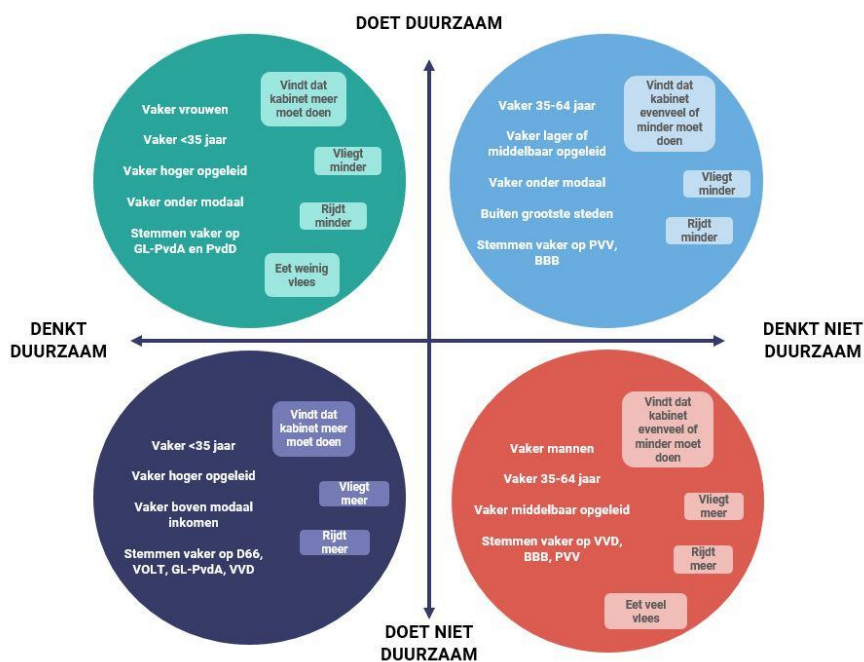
DOET DUURZAAM

Vaker vrouwen

Vaker <35 jaar

Vaker hoger opgeleid

Vaker onder modaal

Stemmen vaker op GL-PvdA en PvdD

Vindt dat kabinet meer moet doen

Vliegt minder

Rijdt minder

Eet weinig vlees

Vaker 35-64 jaar

Vaker lager of middelbaar opgeleid

Vaker onder modaal

Buiten grootste steden

Stemmen vaker op PVV, BBB

Vindt dat kabinet evenveel of minder moet doen

Vliegt minder

Rijdt minder

DENKT DUURZAAM

DENKT NIET DUURZAAM

Vaker <35 jaar

Vaker hoger opgeleid

Vaker boven modaal inkomen

Stemmen vaker op D66, VOLT, GL-PvdA, VVD

Vindt dat kabinet meer moet doen

Vliegt meer

Rijdt meer

Vaker mannen

Vaker 35-64 jaar

Vaker middelbaar opgeleid

Stemmen vaker op VVD, BBB, PVV

Vindt dat kabinet evenveel of minder moet doen

Vliegt meer

Rijdt meer

Eet veel vlees

DOET NIET DUURZAAM